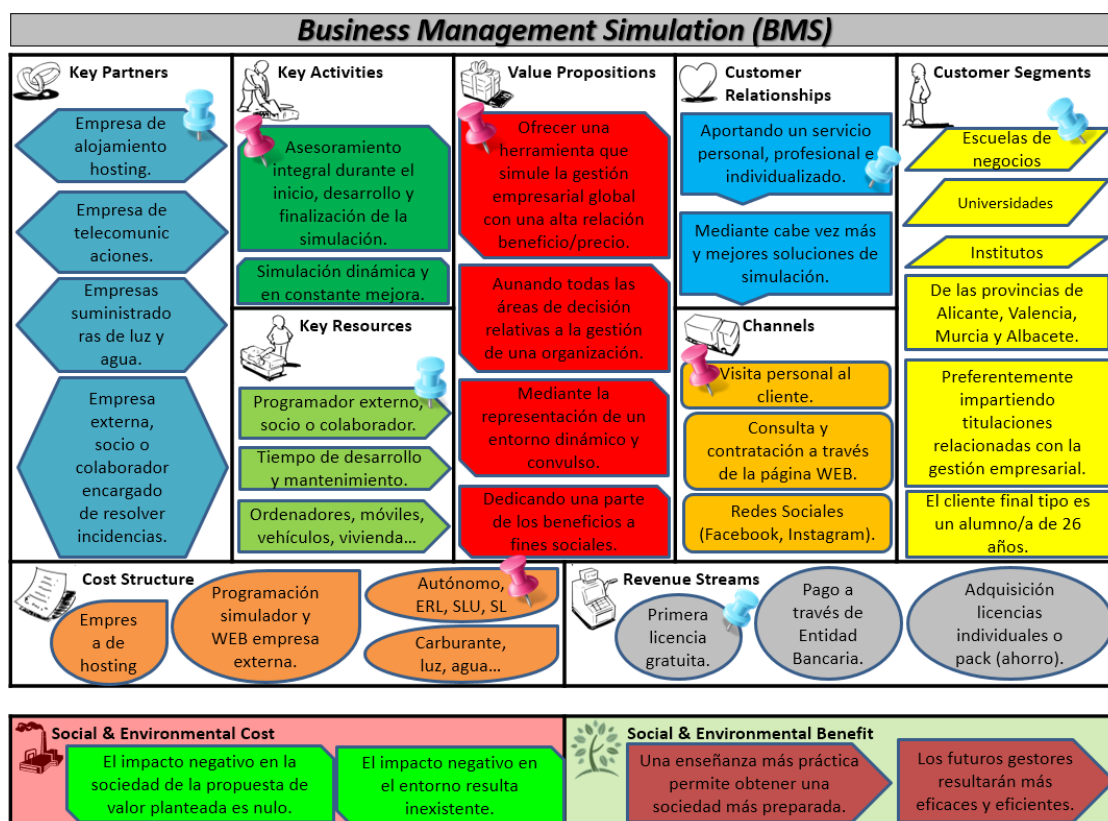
Business Management Simulation (BMS)

Key Partners

Empresa de alojamiento hosting.

Empresa de telecomunicaciones.

Empresas suministradoras de luz y agua.

Empresa externa, socio o colaborador encargado de resolver incidencias.

Key Activities

Asesoramiento integral durante el inicio, desarrollo y finalización de la simulación.

Simulación dinámica y en constante mejora.

Key Resources

Programador externo, socio o colaborador.

Tiempo de desarrollo y mantenimiento.

Ordenadores, móviles, vehículos, vivienda…

Value Propositions

Ofrecer una herramienta que simule la gestión empresarial global con una alta relación beneficio/precio.

Aunando todas las áreas de decisión relativas a la gestión de una organización.

Mediante la representación de un entorno dinámico y convulso.

Dedicando una parte de los beneficios a fines sociales.

Customer Relationships

Aportando un servicio personal, profesional e individualizado.

Mediante cabe vez más y mejores soluciones de simulación.

Channels

Visita personal al cliente.

Consulta y contratación a través de la página WEB.

Redes Sociales (Facebook, Instagram).

Customer Segments

Escuelas de negocios

Universidades

Institutos

De las provincias de Alicante, Valencia, Murcia y Albacete.

Preferentemente impartiendo titulaciones relacionadas con la gestión empresarial.

El cliente final tipo es un alumno/a de 26 años.

Cost Structure

Empresa de hosting

Programación simulador y WEB empresa externa.

Autónomo, ERL, SLU, SL

Carburante, luz, agua…

Revenue Streams

Primera licencia gratuita.

Pago a través de Entidad Bancaria.

Adquisición licencias individuales o pack (ahorro).

Social & Environmental Cost

El impacto negativo en la sociedad de la propuesta de valor planteada es nulo.

El impacto negativo en el entorno resulta inexistente.

Social & Environmental Benefit

Una enseñanza más práctica permite obtener una sociedad más preparada.

Los futuros gestores resultarán más eficaces y eficientes.